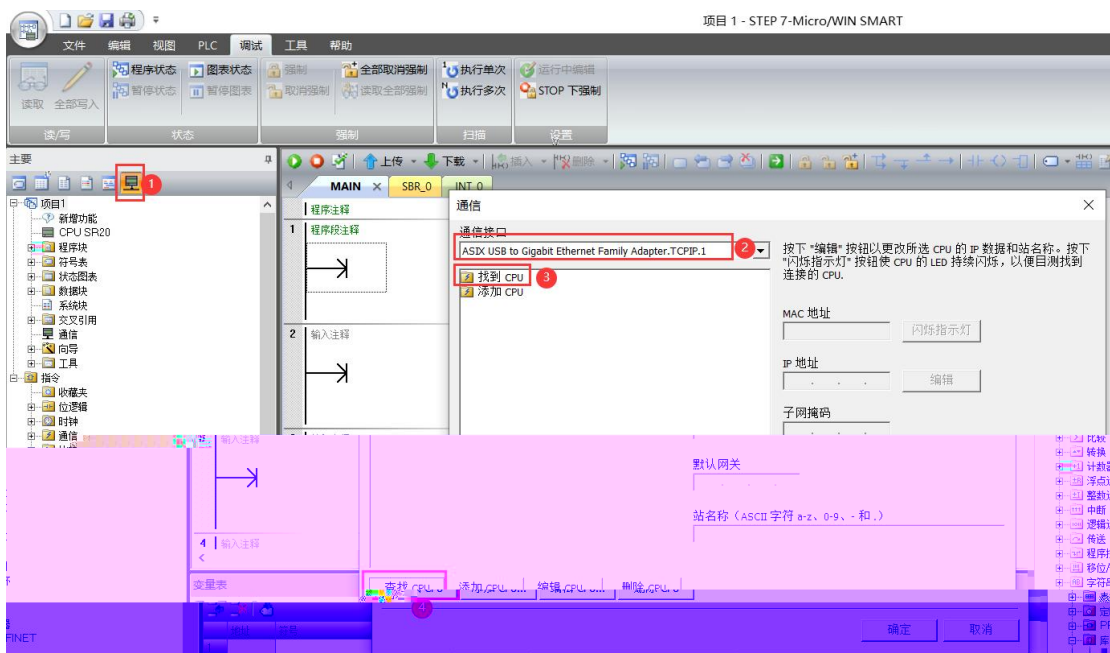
项目 1 - STEP 7-Micro/WIN SMART

文件 编辑 视图 PLC 调试 工具 帮助

读取 全部写入
程序状态 暂停状态
图表状态 暂停图表
强制 取消强制
全部取消强制 读取全部强制
执行单次 执行多次
运行中编辑 STOP 下强制
读/写 状态 强制 扫描 设置

主要
1
项目1
新增功能
CPU SR20
程序块
符号表
状态图表
数据块
系统块
交叉引用
通信
向导
工具
指令
收藏夹
位逻辑
时钟
通信

上传 下载 插入 删除
MAIN SBR_0 INT_0
程序注释
1 程序段注释
2 输入注释
输入注释
4 输入注释

通信
通信接口
ASIX USB to Gigabit Ethernet Family Adapter.TCPIP.1
2
找到 CPU 3
添加 CPU

按下 "编辑" 按钮以更改所选 CPU 的 IP 数据和站名称。按下 "闪烁指示灯" 按钮使 CPU 的 LED 持续闪烁，以便目测找到连接的 CPU。

MAC 地址
闪烁指示灯
IP 地址
编辑
子网掩码
默认网关
站名称 (ASCII 字符 a-z、0-9、- 和 .)

比较
转换
计数器
浮点运算
整数运算
中断
逻辑运算
传送
程序控制
移位/循环
字符串

变量表
查找 CPU
4
添加 CPU ...
编辑 CPU ...
删除 CPU
确定 取消
FINET